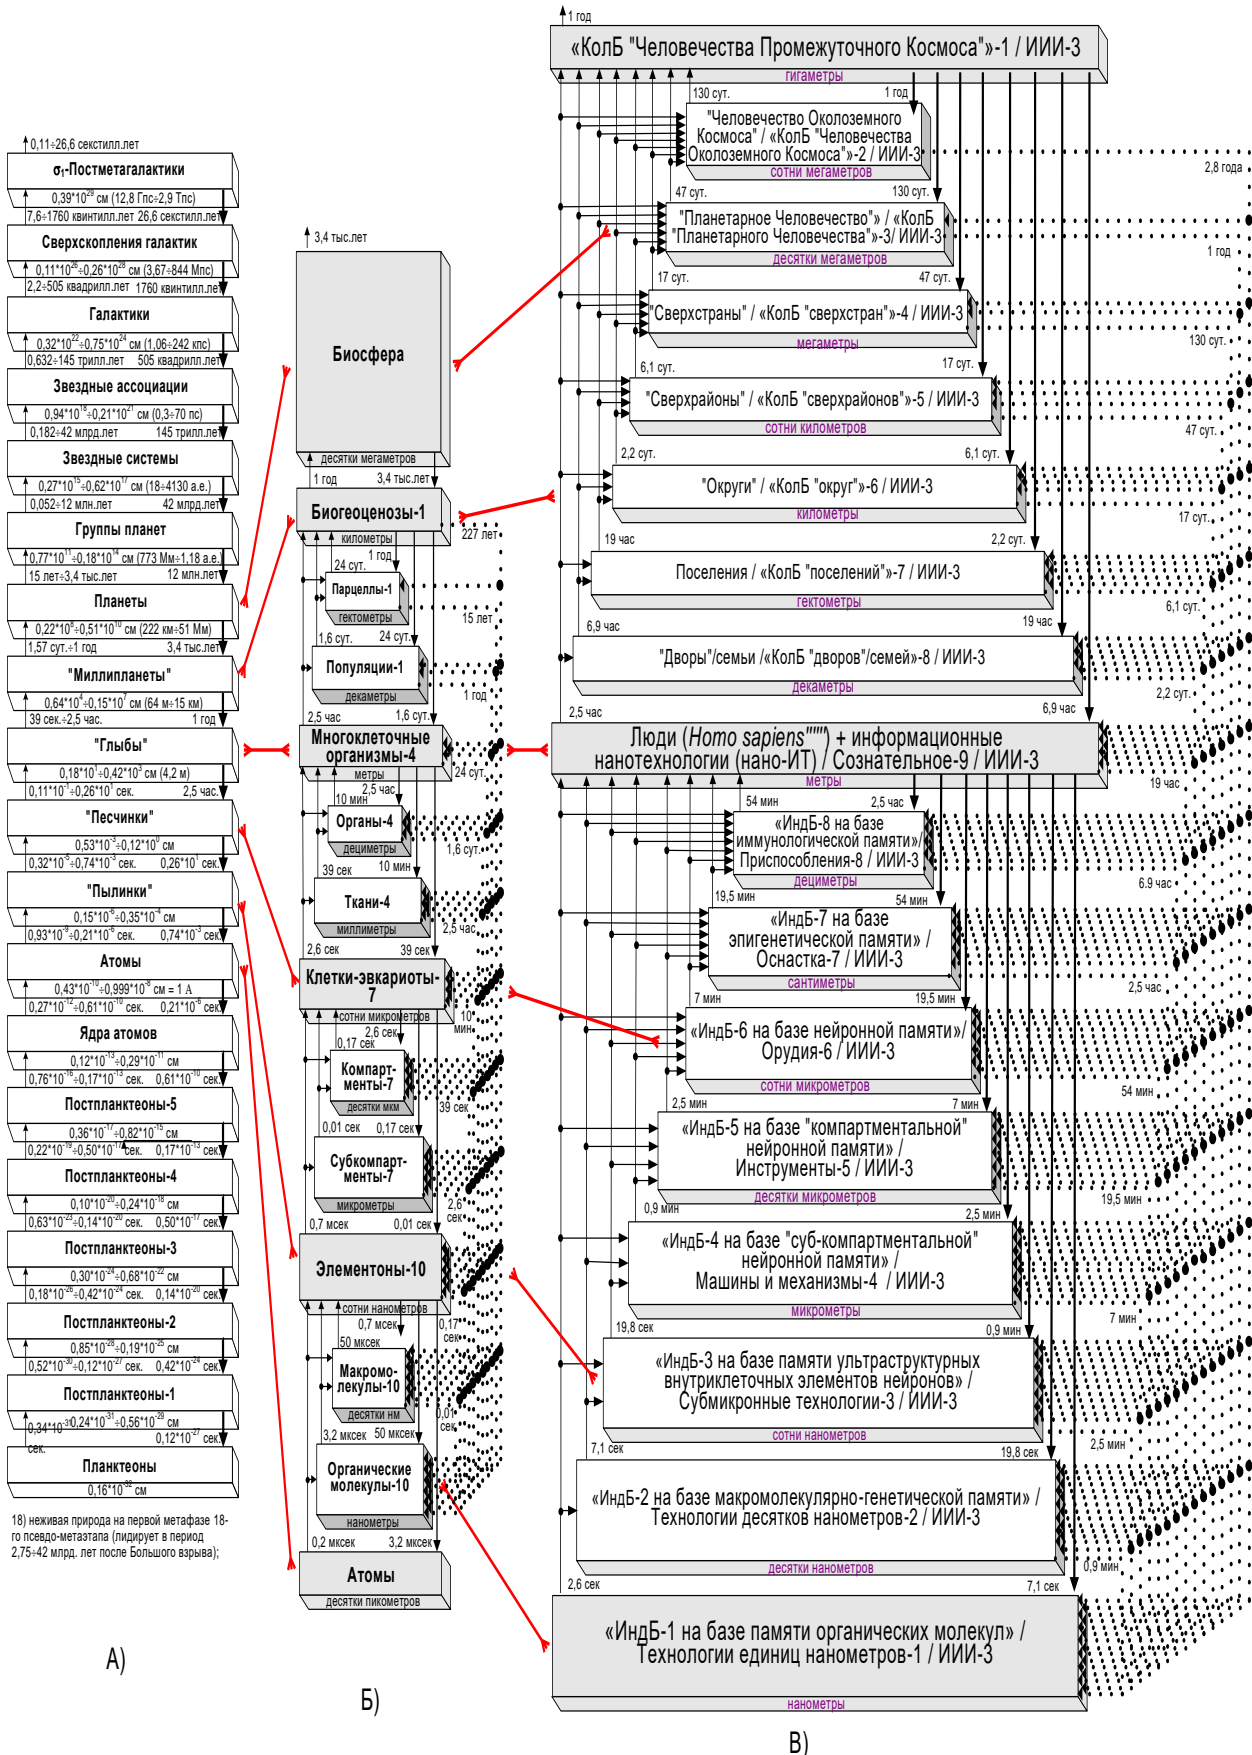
0,11÷26,6 секстилл.лет
$σ_1$-Постметагалактики
0,39*10$^{29}$ см (12,8 Гпс÷2,9 Тпс)
7,6÷1760 квинтилл.лет 26,6 секстилл.лет
Сверхскопления галактик
0,11*10$^{26}$÷0,26*10$^{28}$ см (3,67÷844 Мпс)
2,2÷505 квадрилл.лет 1760 квинтилл.лет
Галактики
0,32*10$^{22}$÷0,75*10$^{24}$ см (1,06÷242 кпс)
0,632÷145 трилл.лет 505 квадрилл.лет
Звездные ассоциации
0,94*10$^{18}$÷0,21*10$^{21}$ см (0,3÷70 пс)
0,182÷42 млрд.лет 145 трилл.лет
Звездные системы
0,27*10$^{15}$÷0,62*10$^{17}$ см (18÷4130 а.е.)
0,052÷12 млн.лет 42 млрд.лет
Группы планет
0,77*10$^{11}$÷0,18*10$^{14}$ см (773 Мм÷1,18 а.е.)
15 лет÷3,4 тыс.лет 12 млн.лет
Планеты
0,22*10$^{8}$÷0,51*10$^{10}$ см (222 км÷51 Мм)
1,57 сут.÷1 год 3,4 тыс.лет
"Миллипланеты"
0,64*10$^{4}$÷0,15*10$^{7}$ см (64 м÷15 км)
39 сек.÷2,5 час. 1 год
"Глыбы"
0,18*10$^{1}$÷0,42*10$^{3}$ см (4,2 м)
0,11*10$^{-1}$÷0,26*10$^{1}$ сек. 2,5 час.
"Песчинки"
0,53*10$^{-3}$÷0,12*10$^{0}$ см
0,32*10$^{-5}$÷0,74*10$^{-3}$ сек. 0,26*10$^{1}$ сек.
"Пылинки"
0,15*10$^{-6}$÷0,35*10$^{-4}$ см
0,93*10$^{-9}$÷0,21*10$^{-6}$ сек. 0,74*10$^{-3}$ сек.
Атомы
0,43*10$^{-10}$÷0,999*10$^{-8}$ см = 1 Å
0,27*10$^{-12}$÷0,61*10$^{-10}$ сек. 0,21*10$^{-6}$ сек.
Ядра атомов
0,12*10$^{-13}$÷0,29*10$^{-11}$ см
0,76*10$^{-16}$÷0,17*10$^{-13}$ сек. 0,61*10$^{-10}$ сек.
Постпланктеоны-5
0,36*10$^{-17}$÷0,82*10$^{-15}$ см
0,22*10$^{-19}$÷0,50*10$^{-17}$ сек. 0,17*10$^{-13}$ сек.
Постпланктеоны-4
0,10*10$^{-20}$÷0,24*10$^{-18}$ см
0,63*10$^{-23}$÷0,14*10$^{-20}$ сек. 0,50*10$^{-17}$ сек.
Постпланктеоны-3
0,30*10$^{-24}$÷0,68*10$^{-22}$ см
0,18*10$^{-26}$÷0,42*10$^{-24}$ сек. 0,14*10$^{-20}$ сек.
Постпланктеоны-2
0,85*10$^{-28}$÷0,19*10$^{-25}$ см
0,52*10$^{-30}$÷0,12*10$^{-27}$ сек. 0,42*10$^{-24}$ сек.
Постпланктеоны-1
0,34*10$^{-33}$÷0,24*10$^{-31}$÷0,56*10$^{-29}$ см
сек. 0,12*10$^{-27}$ сек.
Планктеоны
0,16*10$^{-32}$ см

18) неживая природа на первой метафазе 18-го псевдо-метаэтапа (лидирует в период 2,75÷42 млрд. лет после Большого взрыва);

А)

3,4 тыс.лет
Биосфера
десятки мегаметров
1 год 3,4 тыс.лет
Биогеоценозы-1
километры
227 лет
24 сут. 1 год
Парцеллы-1
гектометры
15 лет
1,6 сут. 24 сут.
Популяции-1
декаметры
1 год
2,5 час 1,6 сут.
Многоклеточные организмы-4
метры
24 сут.
10 мин 2,5 час
Органы-4
дециметры
1,6 сут.
39 сек 10 мин
Ткани-4
миллиметры
2,5 час
2,6 сек 39 сек
Клетки-эвкариоты-7
сотни микрометров
10 мин
0,17 сек 2,6 сек
Компартменты-7
десятки мкм
39 сек
0,01 сек 0,17 сек
Субкомпартменты-7
микрометры
2,6 сек
0,7 мсек 0,01 сек
Элементоны-10
сотни нанометров
0,7 мсек
50 мксек
0,17 сек
Макромолекулы-10
десятки нм
0,01 сек
3,2 мксек 50 мксек
Органические молекулы-10
нанометры
0,2 мксек 3,2 мксек
Атомы
десятки пикометров

Б)

1 год
«КолБ "Человечества Промежуточного Космоса"»-1 / ИИИ-3
гигаметры
130 сут. 1 год
"Человечество Околоземного Космоса" / «КолБ "Человечества Околоземного Космоса"»-2 / ИИИ-3
сотни мегаметров
2,8 года
47 сут. 130 сут.
"Планетарное Человечество"» / «КолБ "Планетарного Человечества"»-3/ ИИИ-3
десятки мегаметров
1 год
17 сут. 47 сут.
"Сверхстраны" / «КолБ "сверхстран"»-4 / ИИИ-3
мегаметры
130 сут.
6,1 сут. 17 сут.
"Сверхрайоны" / «КолБ "сверхрайонов"»-5 / ИИИ-3
сотни километров
47 сут.
2,2 сут. 6,1 сут.
"Округи" / «КолБ "округ"»-6 / ИИИ-3
километры
17 сут.
19 час 2,2 сут.
Поселения / «КолБ "поселений"»-7 / ИИИ-3
гектометры
6,1 сут.
6,9 час 19 час
"Дворы"/семьи /«КолБ "дворов"/семей»-8 / ИИИ-3
декаметры
2,2 сут.
2,5 час 6,9 час
Люди (Homo sapiens"""") + информационные нанотехнологии (нано-ИТ) / Сознательное-9 / ИИИ-3
метры
19 час
54 мин 2,5 час
«ИндБ-8 на базе иммунологической памяти»/ Приспособления-8 / ИИИ-3
дециметры
6.9 час
19,5 мин 54 мин
«ИндБ-7 на базе эпигенетической памяти» / Оснастка-7 / ИИИ-3
сантиметры
2,5 час
7 мин 19,5 мин
«ИндБ-6 на базе нейронной памяти»/ Орудия-6 / ИИИ-3
сотни микрометров
54 мин
2,5 мин 7 мин
«ИндБ-5 на базе "компартментальной" нейронной памяти» / Инструменты-5 / ИИИ-3
десятки микрометров
19,5 мин
0,9 мин 2,5 мин
«ИндБ-4 на базе "суб-компартментальной" нейронной памяти» / Машины и механизмы-4 / ИИИ-3
микрометры
7 мин
19,8 сек 0,9 мин
«ИндБ-3 на базе памяти ультраструктурных внутриклеточных элементов нейронов» / Субмикронные технологии-3 / ИИИ-3
сотни нанометров
2,5 мин
7,1 сек 19,8 сек
«ИндБ-2 на базе макромолекулярно-генетической памяти» / Технологии десятков нанометров-2 / ИИИ-3
десятки нанометров
0,9 мин
2,6 сек 7,1 сек
«ИндБ-1 на базе памяти органических молекул» / Технологии единиц нанометров-1 / ИИИ-3
нанометры

В)